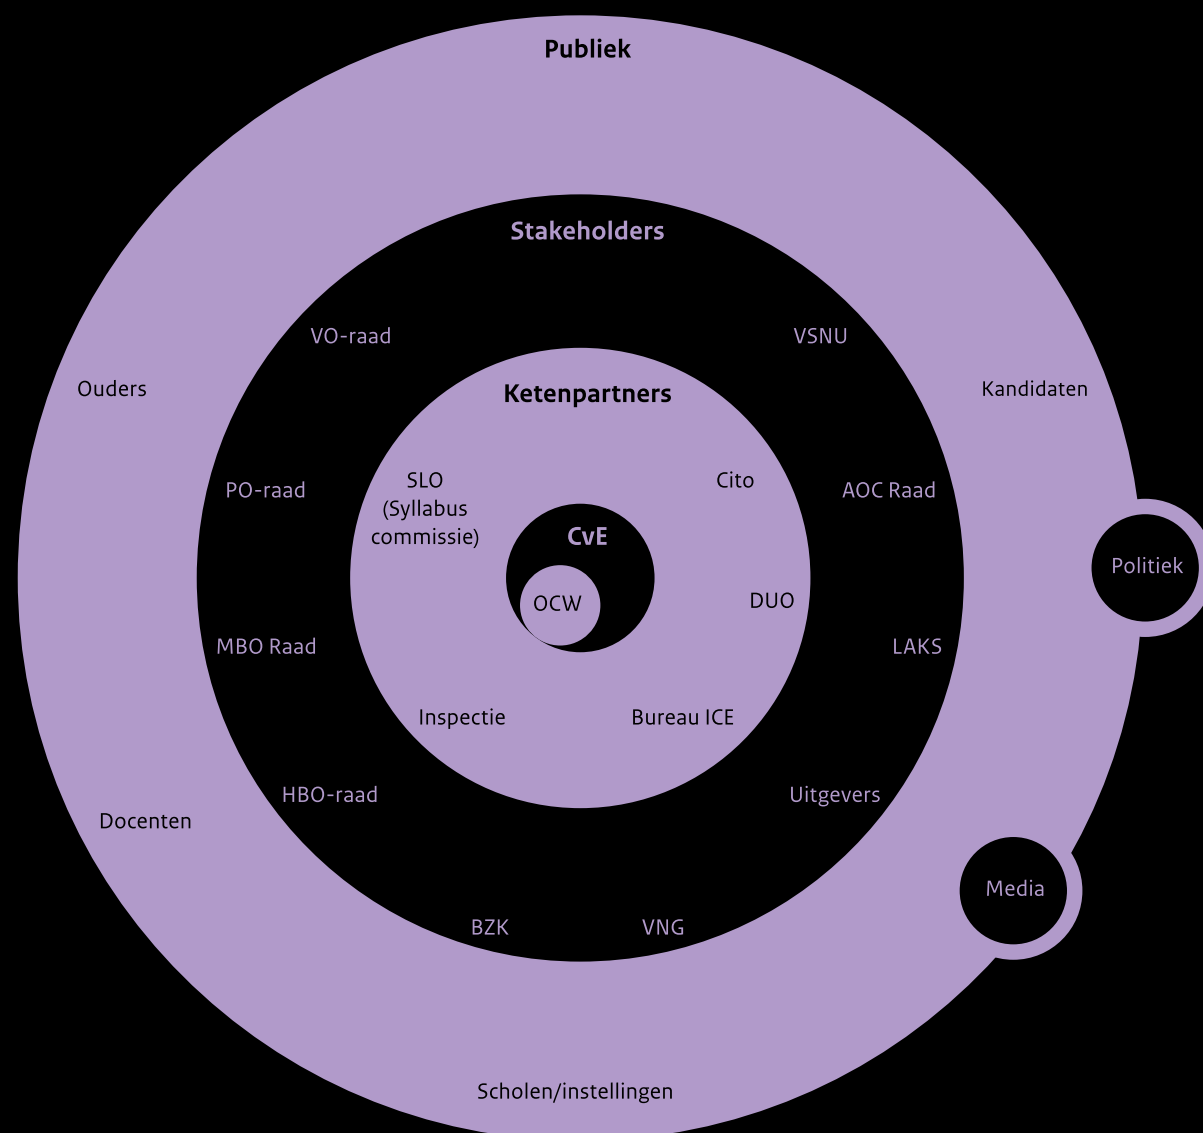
Publiek

Stakeholders

VO-raad

VSNU

Ouders

Kandidaten

Ketenpartners

SLO (Syllabus commissie)

Cito

PO-raad

AOC Raad

CvE

OCW

DUO

Politiek

MBO Raad

LAKS

Inspectie

Bureau ICE

HBO-raad

Uitgevers

Docenten

Media

BZK

VNG

Scholen/instellingen